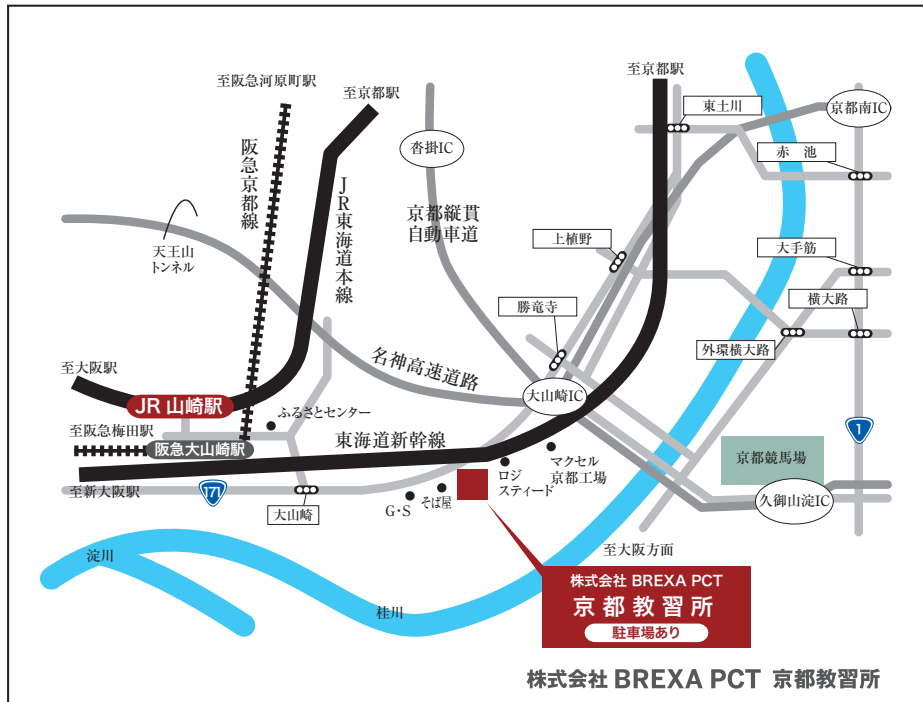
至阪急河原町駅
至京都駅
至京都駅
東土川
京都南IC
沓掛IC
赤池
阪急京都線
JR東海道本線
京都縦貫自動車道
天王山トンネル
上植野
大手筋
横大路
勝竜寺
外環横大路
名神高速道路
至大阪駅
JR 山崎駅
大山崎IC
ふるさとセンター
1
至阪急梅田駅
阪急大山崎駅
東海道新幹線
京都競馬場
ロジスティード
マクセル京都工場
至新大阪駅
171
大山崎
G・S
そば屋
久御山淀IC
淀川
至大阪方面
株式会社 BREXA PCT
京都教習所
駐車場あり
桂川
株式会社 BREXA PCT 京都教習所